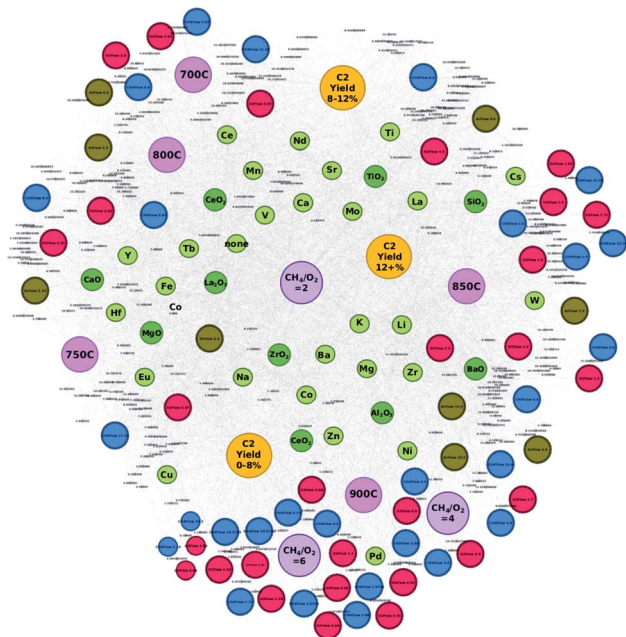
700C

C2 Yield 8-12%

800C

Ce

Nd

Ti

Mn

Sr

$TiO_2$

Cs

$CeO_2$

Ca

Mo

La

$SiO_2$

V

none

C2 Yield 12+%

Y

Tb

CaO

Fe

$La_2O_3$

$CH_4/O_2$ =2

850C

Co

Hf

W

MgO

K

Li

750C

$ZrO_2$

Ba

Mg

Zr

BaO

Eu

Na

Co

$Al_2O_3$

C2 Yield 0-8%

$CeO_2$

Zn

Ni

Cu

900C

$CH_4/O_2$ =4

$CH_4/O_2$ =6

Pd